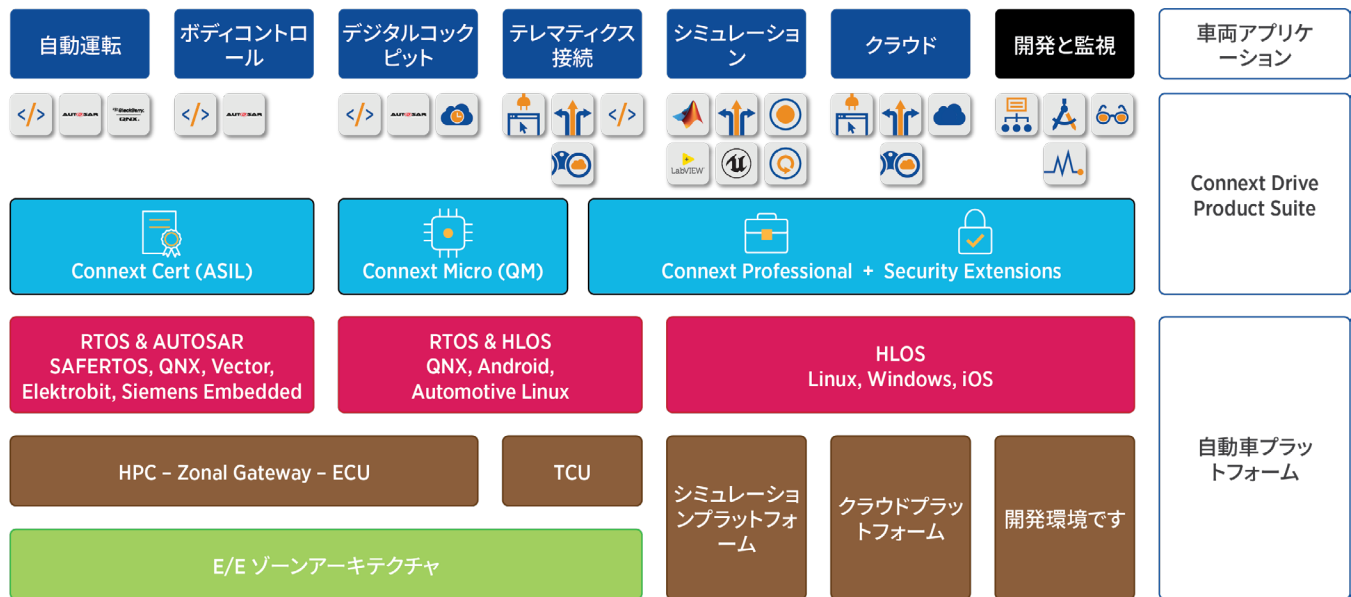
自動運転

ボディコントロール

デジタルコックピット

テレマティクス接続

シミュレーション

クラウド

開発と監視

車両アプリケーション

</>
AUTOSAR
BlackBerry QNX

</>
AUTOSAR

</>
AUTOSAR

</>

LabVIEW

Connext Drive Product Suite

Connext Cert (ASIL)

Connext Micro (QM)

Connext Professional + Security Extensions

RTOS & AUTOSAR
SAFERTOS, QNX, Vector, Elektrobit, Siemens Embedded

RTOS & HLOS
QNX, Android, Automotive Linux

HLOS
Linux, Windows, iOS

HPC – Zonal Gateway – ECU

TCU

シミュレーションプラットフォーム

クラウドプラットフォーム

開発環境です

自動車プラットフォーム

E/E ゾーンアーキテクチャ